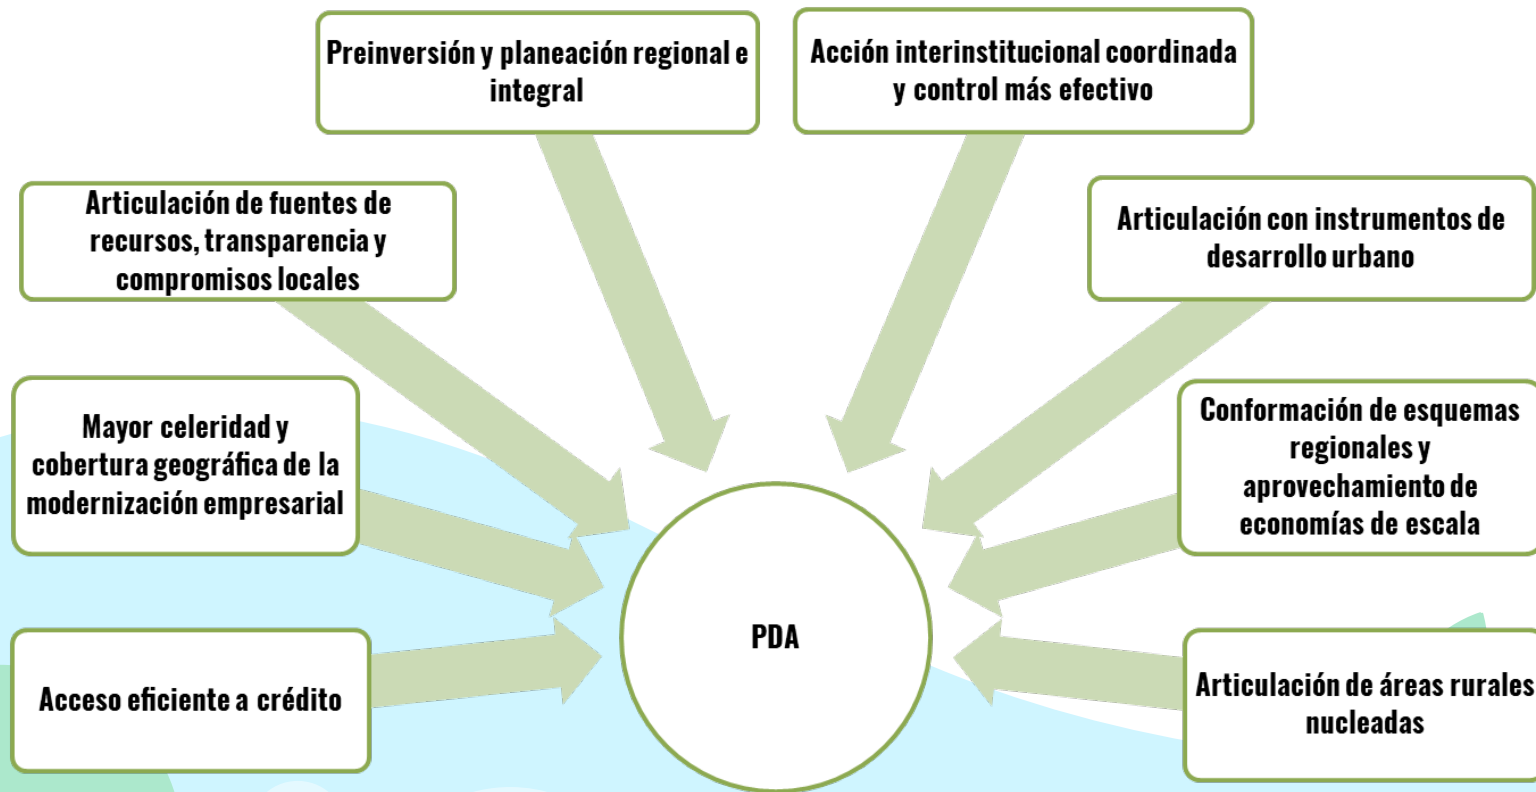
Preinversión y planeación regional e integral

Acción interinstitucional coordinada y control más efectivo

Articulación de fuentes de recursos, transparencia y compromisos locales

Articulación con instrumentos de desarrollo urbano

Mayor celeridad y cobertura geográfica de la modernización empresarial

Conformación de esquemas regionales y aprovechamiento de economías de escala

PDA

Acceso eficiente a crédito

Articulación de áreas rurales nucleadas